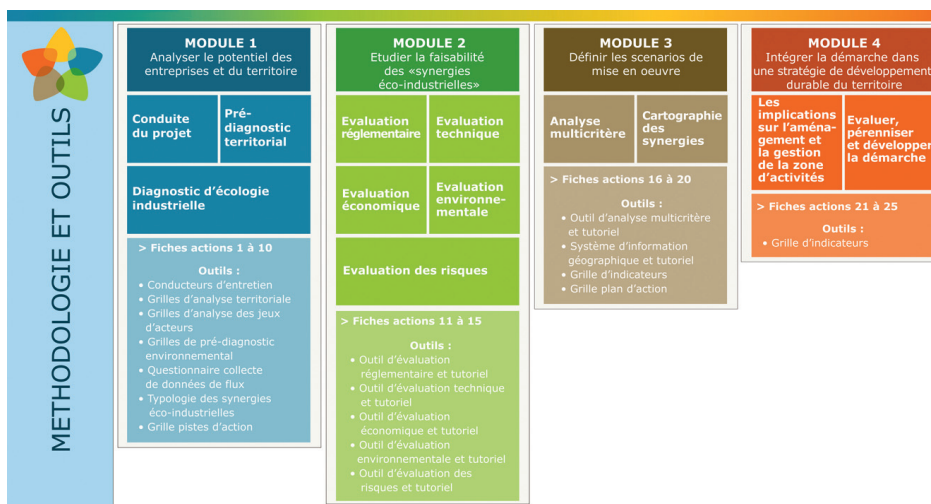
METHODOLOGIE ET OUTILS

MODULE 1
Analyser le potentiel des entreprises et du territoire

Conduite du projet

Pré-diagnostic territorial

Diagnostic d'écologie industrielle

> Fiches actions 1 à 10

Outils :
- Conducteurs d'entretien
- Grilles d'analyse territoriale
- Grilles d'analyse des jeux d'acteurs
- Grilles de pré-diagnostic environnemental
- Questionnaire collecte de données de flux
- Typologie des synergies éco-industrielles
- Grille pistes d'action

MODULE 2
Etudier la faisabilité des «synergies éco-industrielles»

Evaluation réglementaire

Evaluation technique

Evaluation économique

Evaluation environnementale

Evaluation des risques

> Fiches actions 11 à 15

Outils :
- Outil d'évaluation réglementaire et tutoriel
- Outil d'évaluation technique et tutoriel
- Outil d'évaluation économique et tutoriel
- Outil d'évaluation environnementale et tutoriel
- Outil d'évaluation des risques et tutoriel

MODULE 3
Définir les scenarios de mise en oeuvre

Analyse multicritère

Cartographie des synergies

> Fiches actions 16 à 20

Outils :
- Outil d'analyse multicritère et tutoriel
- Système d'information géographique et tutoriel
- Grille d'indicateurs
- Grille plan d'action

MODULE 4
Intégrer la démarche dans une stratégie de développement durable du territoire

Les implications sur l'aménagement et la gestion de la zone d'activités

Evaluer, pérenniser et développer la démarche

> Fiches actions 21 à 25

Outils :
- Grille d'indicateurs